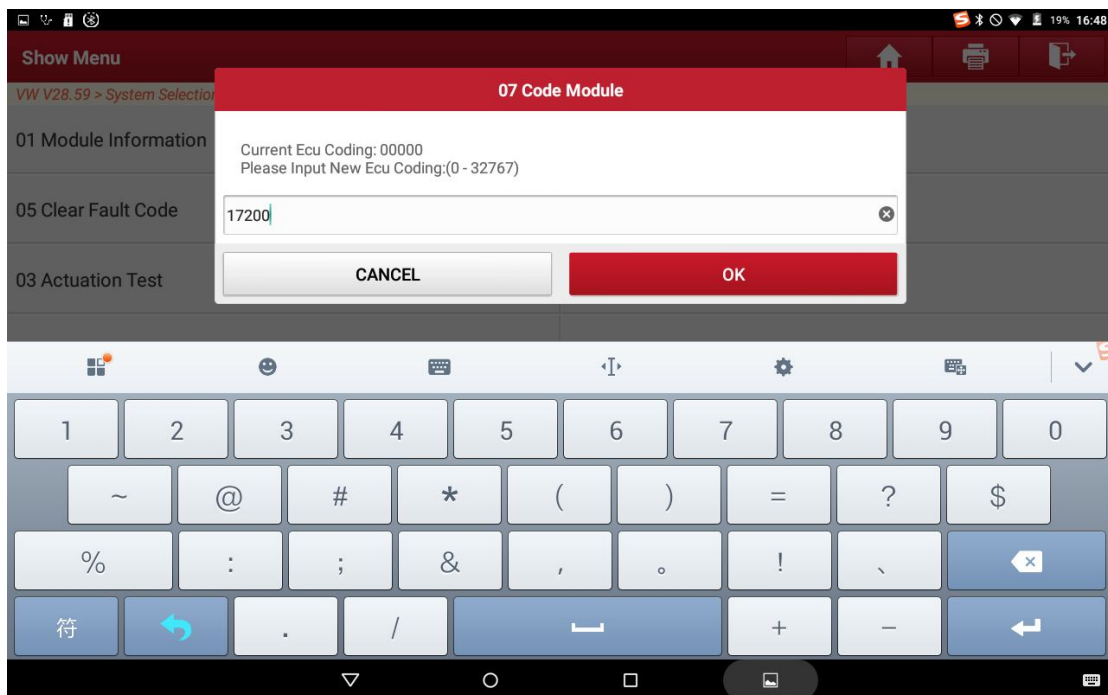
19% 16:48

Show Menu

VW V28.59 > System Selectio

01 Module Information

05 Clear Fault Code

03 Actuation Test

07 Code Module

Current Ecu Coding: 00000
Please Input New Ecu Coding:(0 - 32767)

17200

CANCEL

OK

1 2 3 4 5 6 7 8 9 0

~ @ # * ( ) = ? $

% : ; & , 。 ! 、

符 . / + —